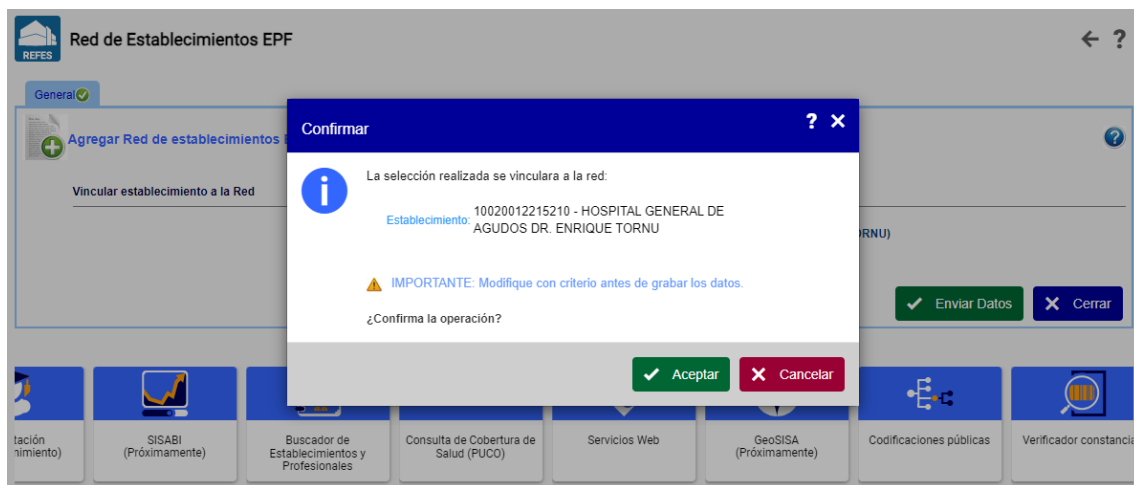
REFES

Red de Establecimientos EPF

General

Agregar Red de establecimientos

Vincular establecimiento a la Red

RNU)

Enviar Datos

Cerrar

Confirmar

La selección realizada se vinculara a la red:

Establecimiento: 10020012215210 - HOSPITAL GENERAL DE AGUDOS DR. ENRIQUE TORNU

IMPORTANTE: Modifique con criterio antes de grabar los datos.

¿Confirma la operación?

Aceptar

Cancelar

tación nimiento)

SISABI (Próximamente)

Buscador de Establecimientos y Profesionales

Consulta de Cobertura de Salud (PUCO)

Servicios Web

GeoSISA (Próximamente)

Codificaciones públicas

Verificador constancia